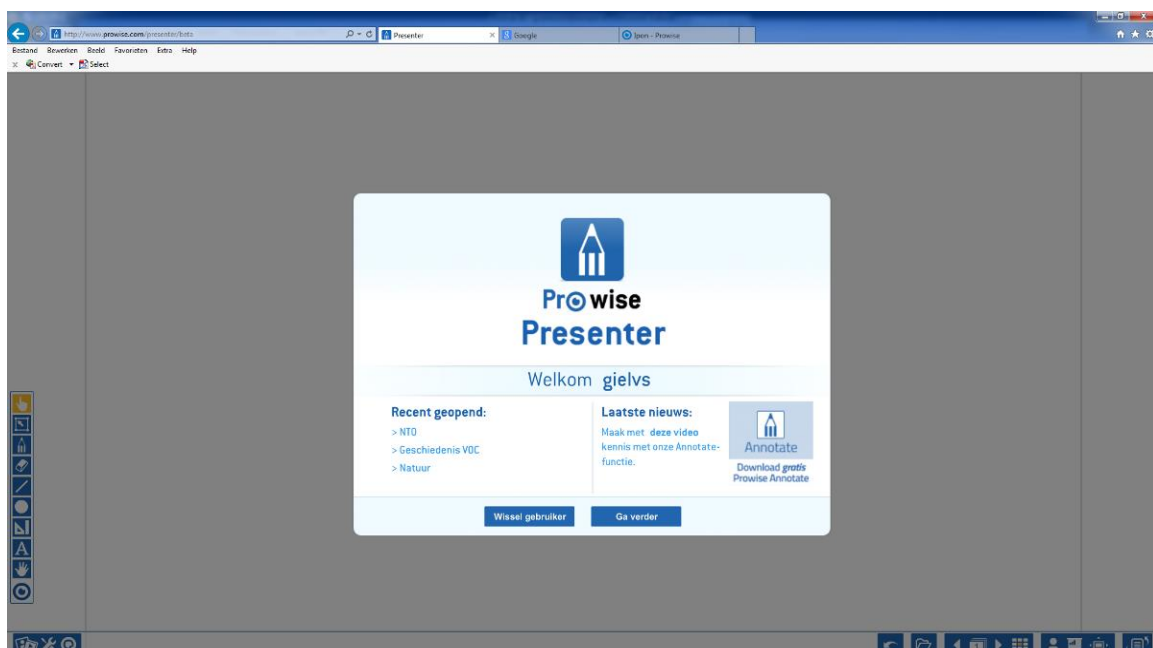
http://www.prowise.com/presenter/beta
Presenter
Google
Ipen - Prowise
Bestand Bewerken Beeld Favorieten Extra Help
Convert Select

Pr wise
Presenter

Welkom gielvs

Recent geopend:
> NTO
> Geschiedenis VOC
> Natuur

Laatste nieuws:
Maak met deze video kennis met onze Annotate-functie.

Annotate
Download gratis Prowise Annotate

Wissel gebruiker
Ga verder

A